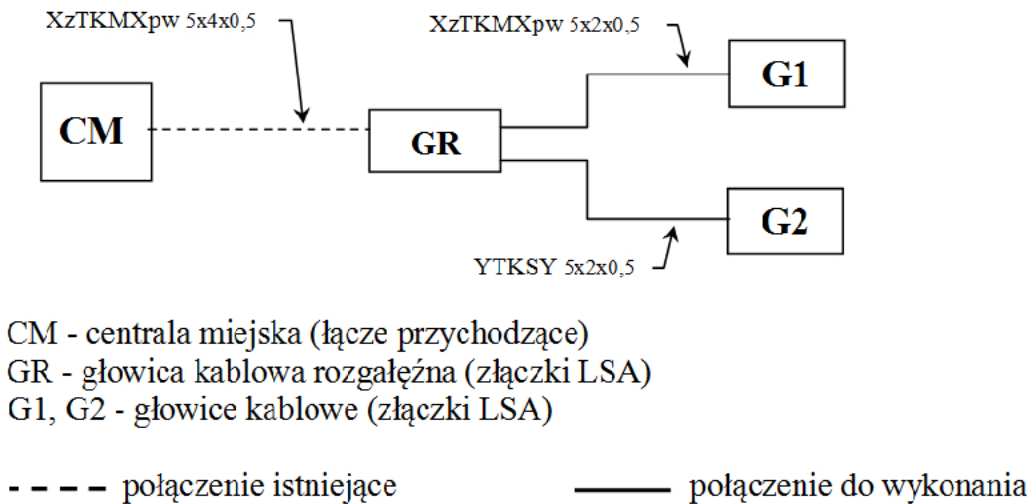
XzTKMXpw 5x4x0,5

XzTKMXpw 5x2x0,5

CM

GR

G1

G2

YTKSY 5x2x0,5

CM - centrala miejska (łącze przychodzące)
GR - głowica kablowa rozgałęźna (złączki LSA)
G1, G2 - głowice kablowe (złączki LSA)

- - - - połączenie istniejące

—— połączenie do wykonania